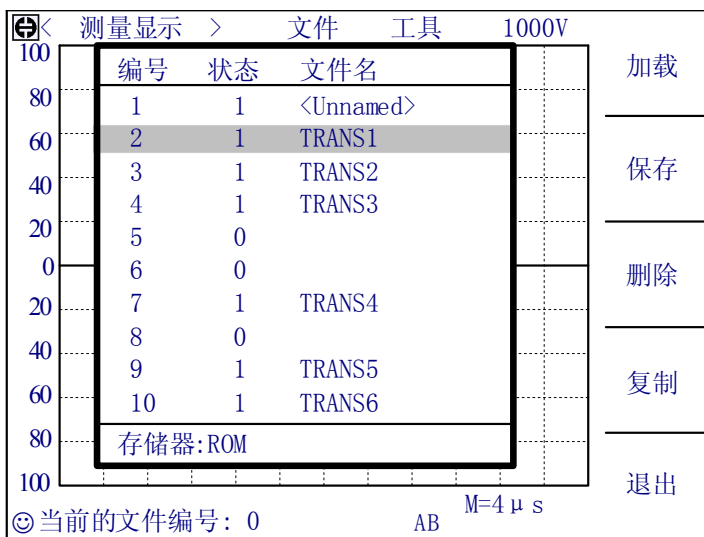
< 测量显示 > 文件 工具 1000V

100
80
60
40
20
0
20
40
60
80
100

| 编号 | 状态 | 文件名 |
|---|---|---|
| 1 | 1 | <Unnamed> |
| 2 | 1 | TRANS1 |
| 3 | 1 | TRANS2 |
| 4 | 1 | TRANS3 |
| 5 | 0 | |
| 6 | 0 | |
| 7 | 1 | TRANS4 |
| 8 | 0 | |
| 9 | 1 | TRANS5 |
| 10 | 1 | TRANS6 |

存储器:ROM

加载
保存
删除
复制
退出

☺当前的文件编号: 0 AB M=4 μ s